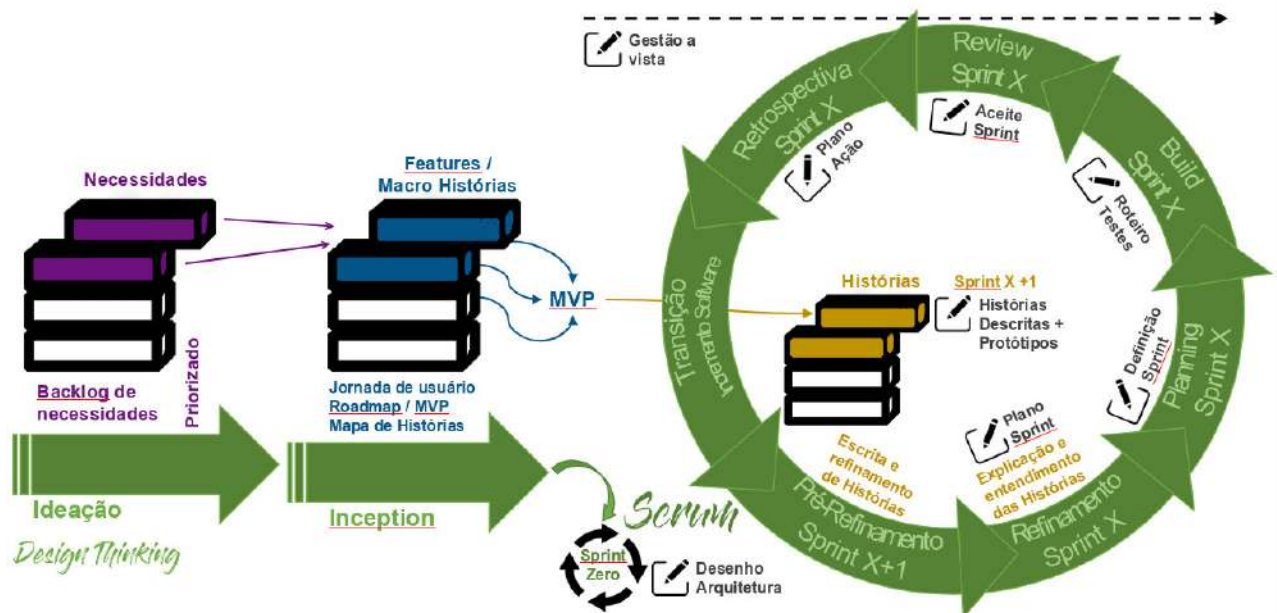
Gestão a vista

Review Sprint X

Retrospectiva Sprint X

Plano Ação

Aceite Sprint

Build Sprint X

Roteiro Testes

Necessidades

Features / Macro Histórias

MVP

Transição Implantação Software

Histórias

Sprint X +1

Histórias Descritas + Protótipos

Definição Sprint

Planning Sprint X

Backlog de necessidades

Priorizado

Jornada de usuário Roadmap / MVP Mapa de Histórias

Plano Sprint

Escrita e refinamento de Histórias

Explicação e entendimento das Histórias

Ideação

Design Thinking

Inception

Scrum

Pré-Refinamento Sprint X+1

Refinamento Sprint X

Sprint Zero

Desenho Arquitetura